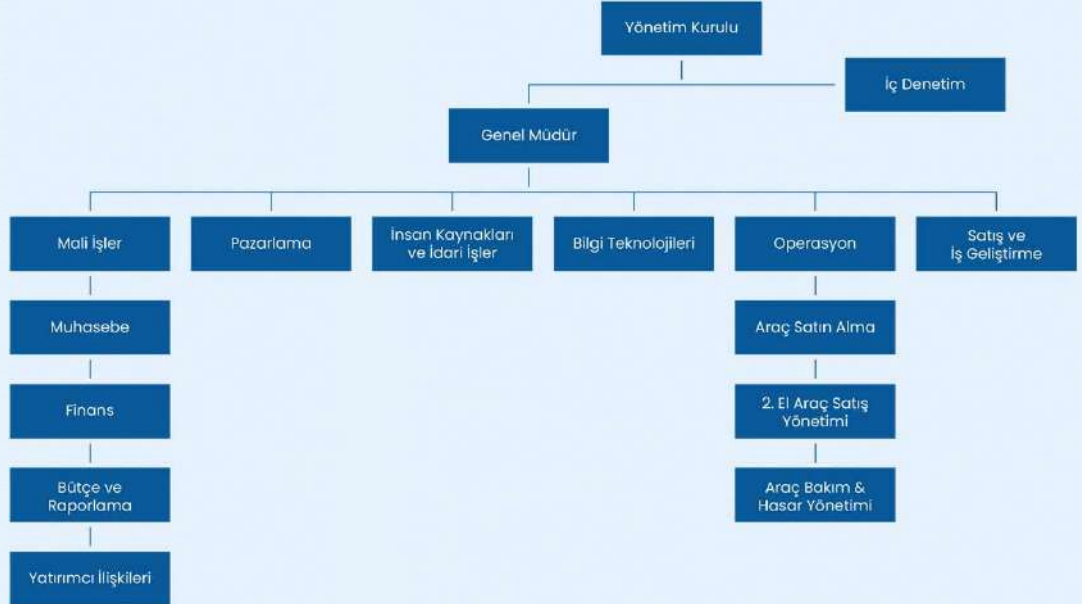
Yönetim Kurulu

İç Denetim

Genel Müdür

Mali İşler

Pazarlama

İnsan Kaynakları ve İdari İşler

Bilgi Teknolojileri

Operasyon

Satış ve İş Geliştirme

Muhasebe

Finans

Bütçe ve Raporlama

Yatırımcı İlişkileri

Araç Satın Alma

2. El Araç Satış Yönetimi

Araç Bakım & Hasar Yönetimi